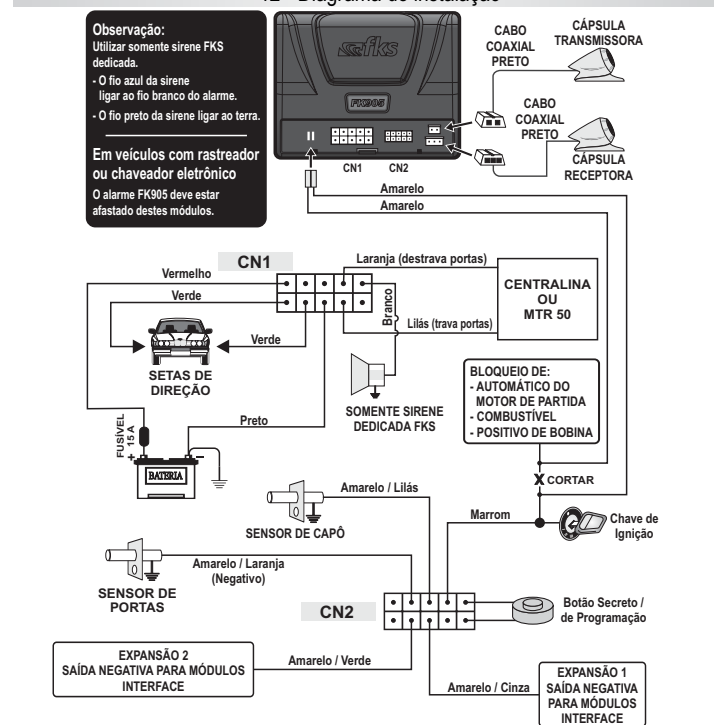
12 - Diagrama de Instalação

Observação:
Utilizar somente sirene FKS dedicada.
- O fio azul da sirene ligar ao fio branco do alarme.
- O fio preto da sirene ligar ao terra.

Em veículos com rastreador ou chaveador eletrônico
O alarme FK905 deve estar afastado destes módulos.

fks
FK905
CN1 CN2

CABO COAXIAL PRETO
CÁPSULA TRANSMISSORA
CABO COAXIAL PRETO
CÁPSULA RECEPTORA

Amarelo
Amarelo

CN1
Vermelho
Laranja (destrava portas)
Verde
Branco
CENTRALINA OU MTR 50
Lilás (trava portas)
Verde
SETAS DE DIREÇÃO
SOMENTE SIRENE DEDICADA FKS
BLOQUEIO DE:
- AUTOMÁTICO DO MOTOR DE PARTIDA
- COMBUSTÍVEL
- POSITIVO DE BOBINA
FUSÍVEL 15 A
Preto
BATERIA
X CORTAR
Amarelo / Lilás
SENSOR DE CAPÔ
Marrom
Chave de Ignição
Amarelo / Laranja (Negativo)
SENSOR DE PORTAS
CN2
Botão Secreto / de Programação
EXPANSÃO 2
SAÍDA NEGATIVA PARA MÓDULOS INTERFACE
Amarelo / Verde
Amarelo / Cinza
EXPANSÃO 1
SAÍDA NEGATIVA PARA MÓDULOS INTERFACE